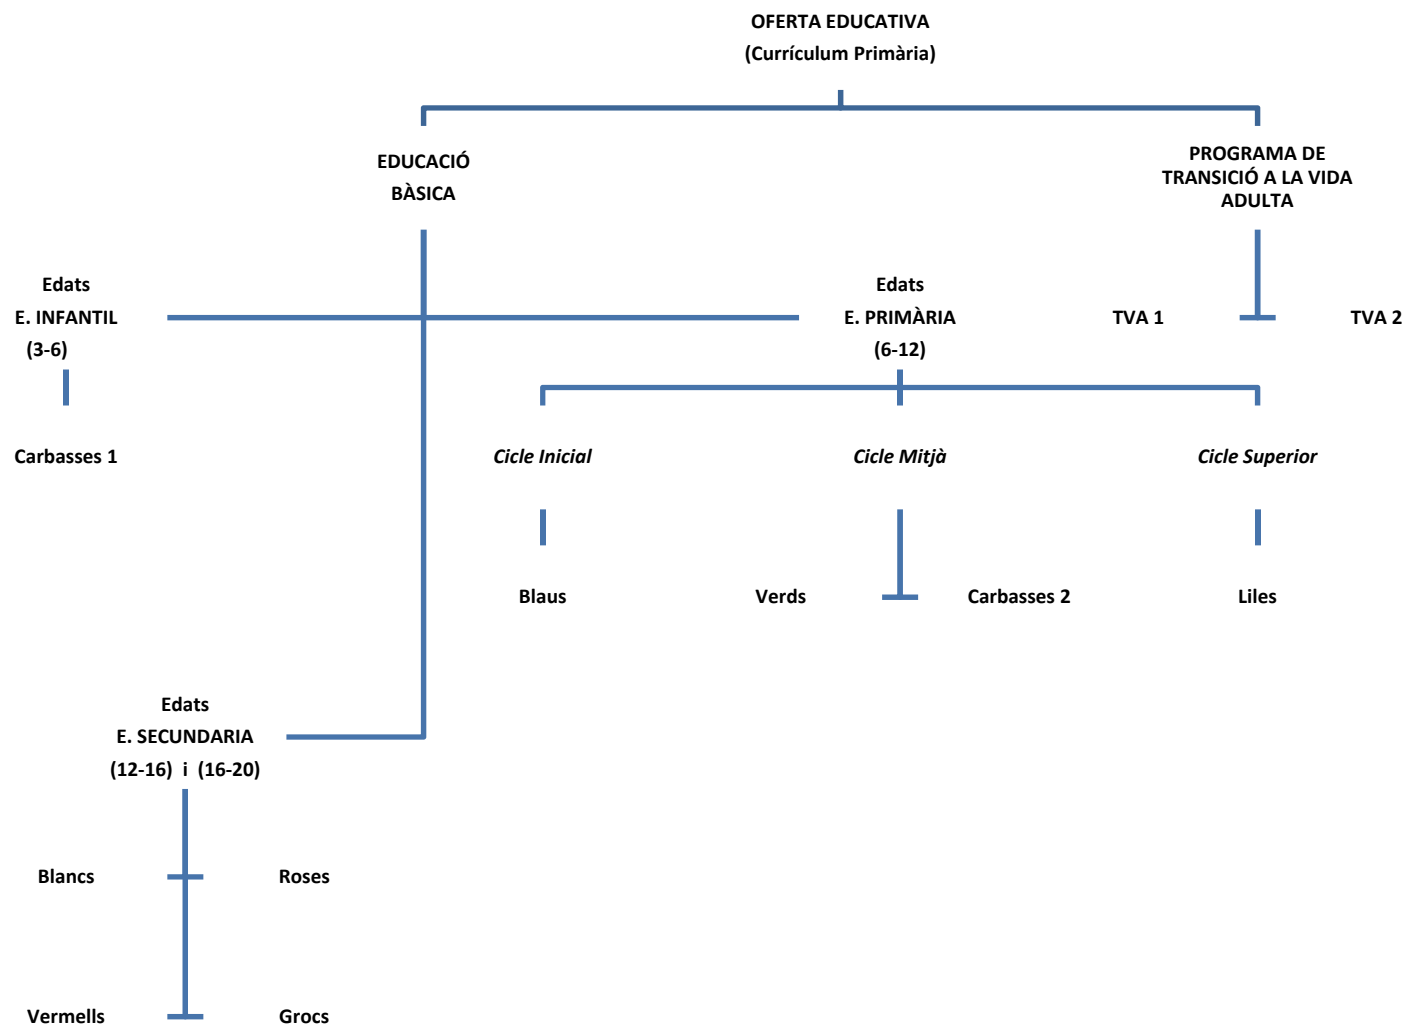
OFERTA EDUCATIVA
(Currículum Primària)

EDUCACIÓ BÀSICA

PROGRAMA DE TRANSICIÓ A LA VIDA ADULTA

Edats
E. INFANTIL
(3-6)

Edats
E. PRIMÀRIA
(6-12)

TVA 1

TVA 2

Carbasses 1

Cicle Inicial

Cicle Mitjà

Cicle Superior

Blaus

Verds

Carbasses 2

Liles

Edats
E. SECUNDARIA
(12-16) i (16-20)

Blancs

Roses

Vermells

Grocs